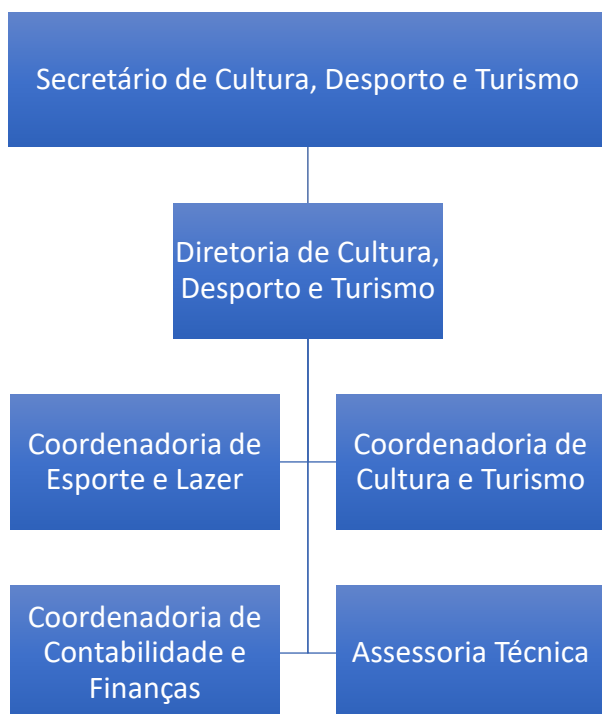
Secretário de Cultura, Desporto e Turismo

Diretoria de Cultura, Desporto e Turismo

Coordenadoria de Esporte e Lazer

Coordenadoria de Cultura e Turismo

Coordenadoria de Contabilidade e Finanças

Assessoria Técnica